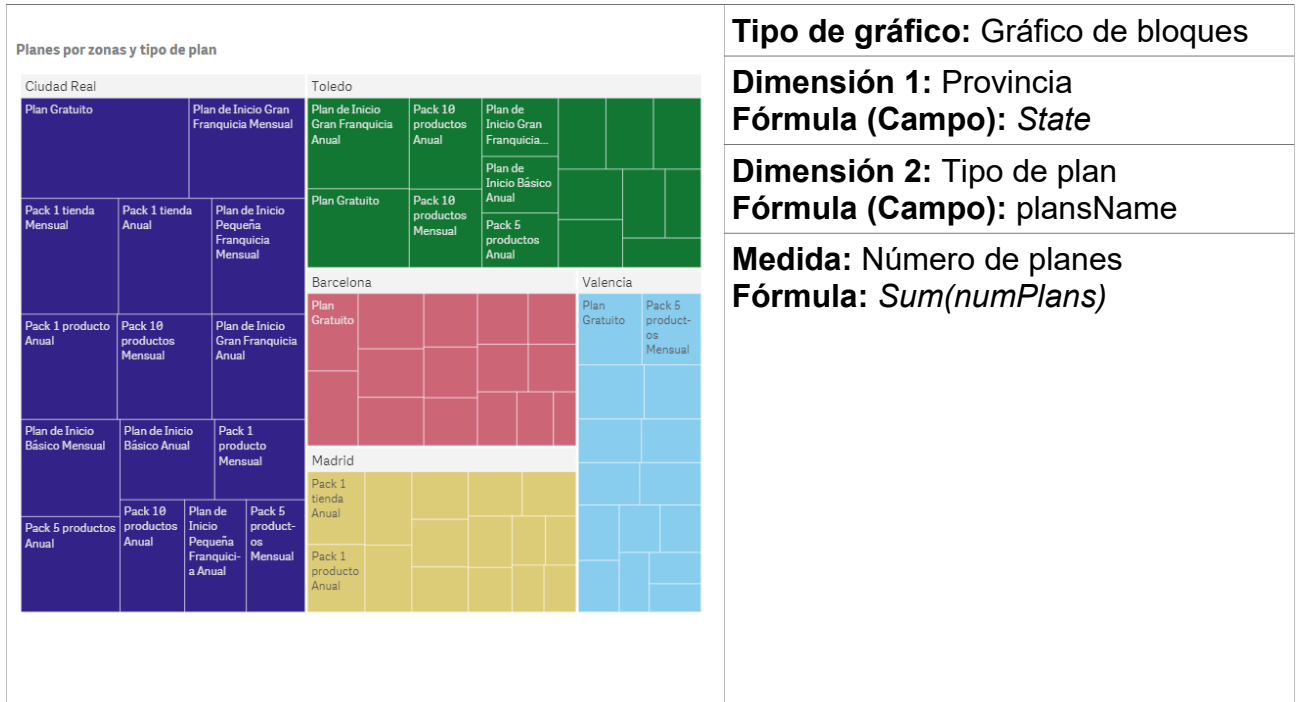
Planes por zonas y tipo de plan

Ciudad Real

Plan Gratuito

Plan de Inicio Gran Franquicia Mensual

Pack 1 tienda Mensual

Pack 1 tienda Anual

Plan de Inicio Pequeña Franquicia Mensual

Pack 1 producto Anual

Pack 10 productos Mensual

Plan de Inicio Gran Franquicia Anual

Plan de Inicio Básico Mensual

Plan de Inicio Básico Anual

Pack 1 producto Mensual

Pack 5 productos Anual

Pack 10 productos Anual

Plan de Inicio Pequeña Franquicia Anual

Pack 5 productos Mensual

Toledo

Plan de Inicio Gran Franquicia Anual

Pack 10 productos Anual

Plan de Inicio Gran Franquicia...

Plan de Inicio Básico Anual

Plan Gratuito

Pack 10 productos Mensual

Pack 5 productos Anual

Barcelona

Plan Gratuito

Valencia

Plan Gratuito

Pack 5 productos Mensual

Madrid

Pack 1 tienda Anual

Pack 1 producto Anual

| |
|---|
| **Tipo de gráfico:** Gráfico de bloques |
| **Dimensión 1:** Provincia **Fórmula (Campo):** *State* |
| **Dimensión 2:** Tipo de plan **Fórmula (Campo):** plansName |
| **Medida:** Número de planes **Fórmula:** *Sum(numPlans)* |